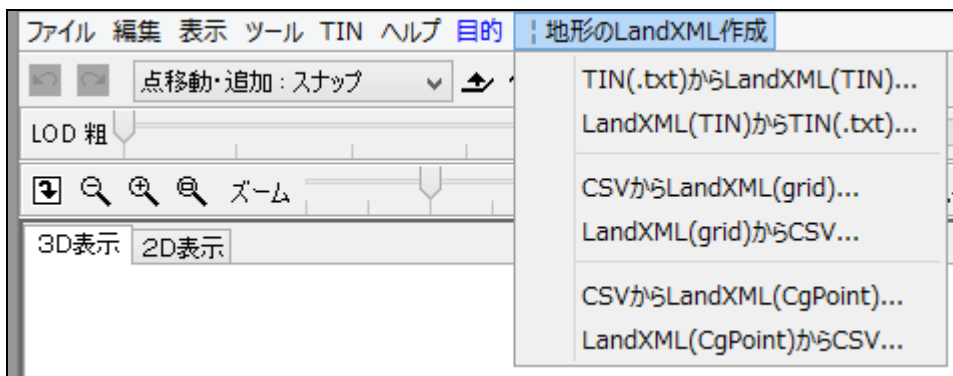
ファイル 編集 表示 ツール TIN ヘルプ 目的 ¦地形のLandXML作成

点移動・追加：スナップ

LOD 粗

ズーム

3D表示 2D表示

TIN(.txt)からLandXML(TIN)...
LandXML(TIN)からTIN(.txt)...

CSVからLandXML(grid)...
LandXML(grid)からCSV...

CSVからLandXML(CgPoint)...
LandXML(CgPoint)からCSV...